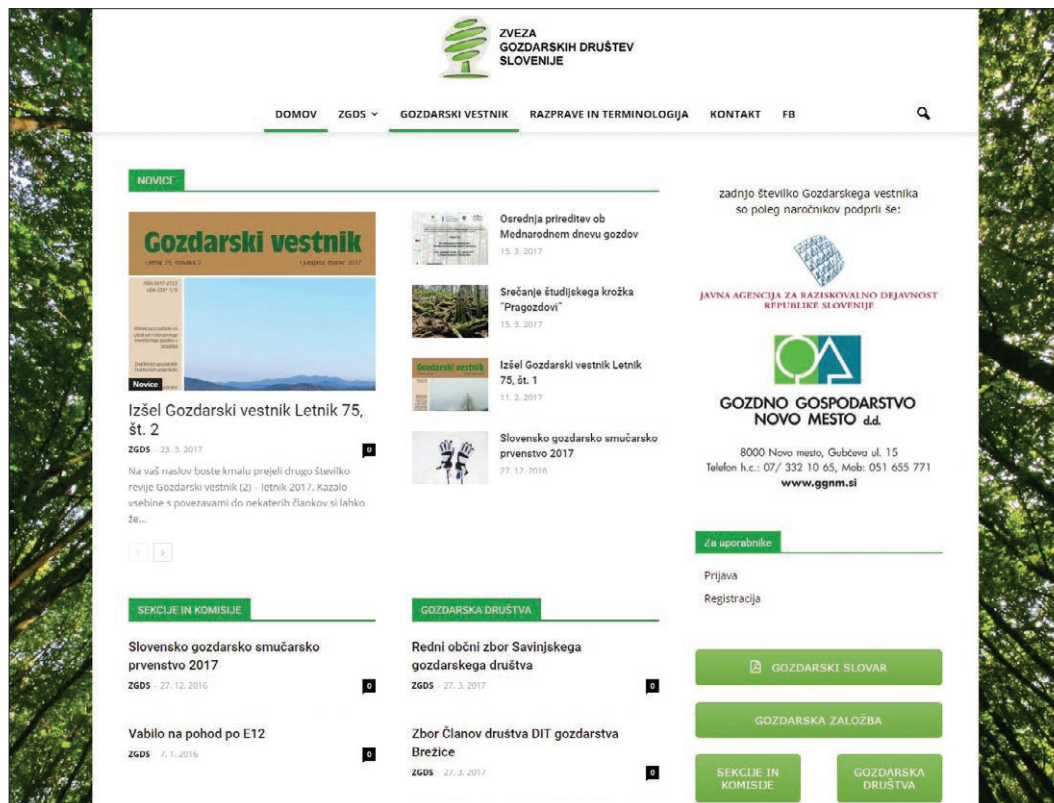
ZVEZA
GOZDARSKIH DRUŠTEV
SLOVENIJE

DOMOV ZGDS GOZDARSKI VESTNIK RAZPRAVE IN TERMINOLOGIJA KONTAKT FB

NOVICE

Gozdarski vestnik

Letnik 75, številka 2

Novice

Izšel Gozdarski vestnik Letnik 75, št. 2

ZGDS - 23. 3. 2017

0

Na vaš naslov boste kmalu prejeli drugo številko revije Gozdarski vestnik (2) – letnik 2017. Kazalo vsebine s povezavami do nekaterih člankov si lahko že...

Osrednja prireditev ob Mednarodnem dnevu gozdov

15. 3. 2017

Srečanje študijskega krožka "Pragozdovi"

15. 3. 2017

Izšel Gozdarski vestnik Letnik 75, št. 1

11. 2. 2017

Slovensko gozdarsko smučarsko prvenstvo 2017

27. 12. 2016

zadnjo številko Gozdarskega vestnika so poleg naročnikov podprli še:

JAVNA AGENCIJA ZA RAZISKOVALNO DEJAVNOST REPUBLIKE SLOVENIJE

GOZDNO GOSPODARSTVO NOVO MESTO d.d.

8000 Novo mesto, Gubčeva ul. 15
Telefon h.c.: 07/ 332 10 65, Mob: 051 655 771
www.ggnm.si

Za uporabnike

Prijava

Registracija

SEKCIJE IN KOMISIJE

Slovensko gozdarsko smučarsko prvenstvo 2017

ZGDS - 27. 12. 2016

0

Vabilo na pohod po E12

ZGDS - 7. 1. 2016

0

GOZDARSKA DRUŠTVA

Redni občni zbor Savinjskega gozdarskega društva

ZGDS - 27. 3. 2017

0

Zbor Članov društva DIT gozdarstva Brežice

ZGDS - 27. 3. 2017

0

GOZDARSKI SLOVAR

GOZDARSKA ZALOŽBA

SEKCIJE IN KOMISIJE

GOZDARSKA DRUŠTVA